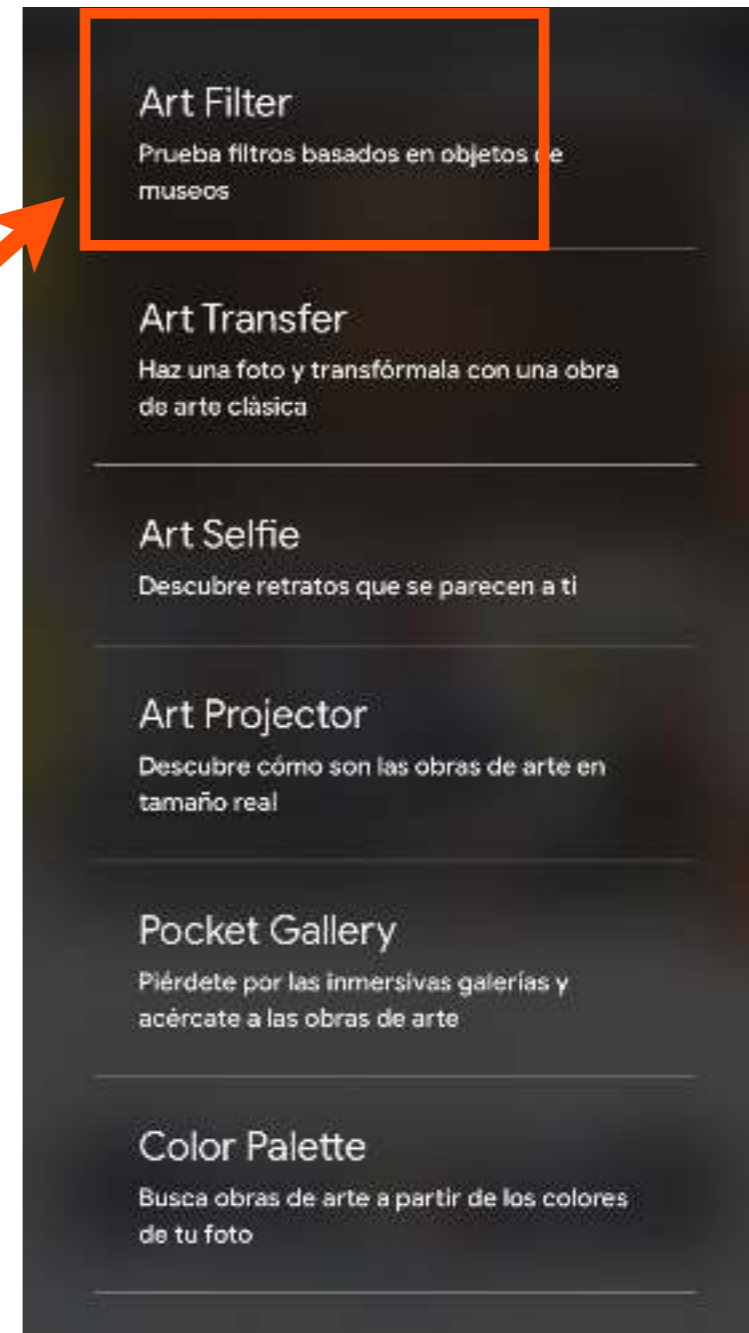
Art Filter
Prueba filtros basados en objetos de museos

Art Transfer
Haz una foto y transfórmala con una obra de arte clásica

Art Selfie
Descubre retratos que se parecen a ti

Art Projector
Descubre cómo son las obras de arte en tamaño real

Pocket Gallery
Piérdete por las inmersivas galerías y acércate a las obras de arte

Color Palette
Busca obras de arte a partir de los colores de tu foto